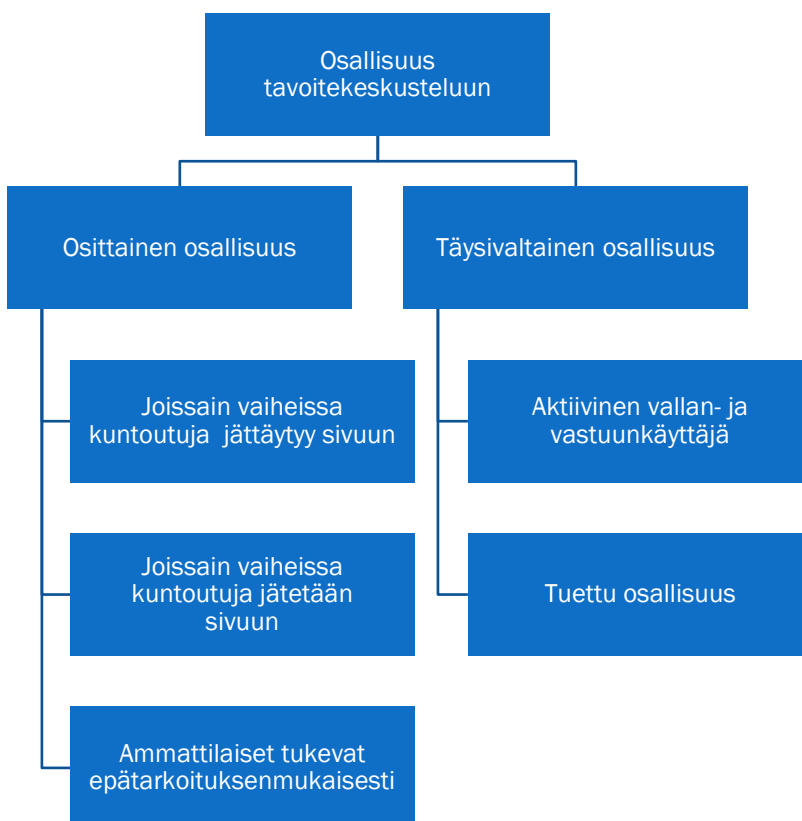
Osallisuus tavoitekeskusteluun

Osittainen osallisuus

Joissain vaiheissa kuntoutuja jättäytyy sivuun

Joissain vaiheissa kuntoutuja jätetään sivuun

Ammattilaiset tukevat epätarkoituksenmukaisesti

Täysivaltainen osallisuus

Aktiivinen vallan- ja vastuunkäyttäjä

Tuettu osallisuus